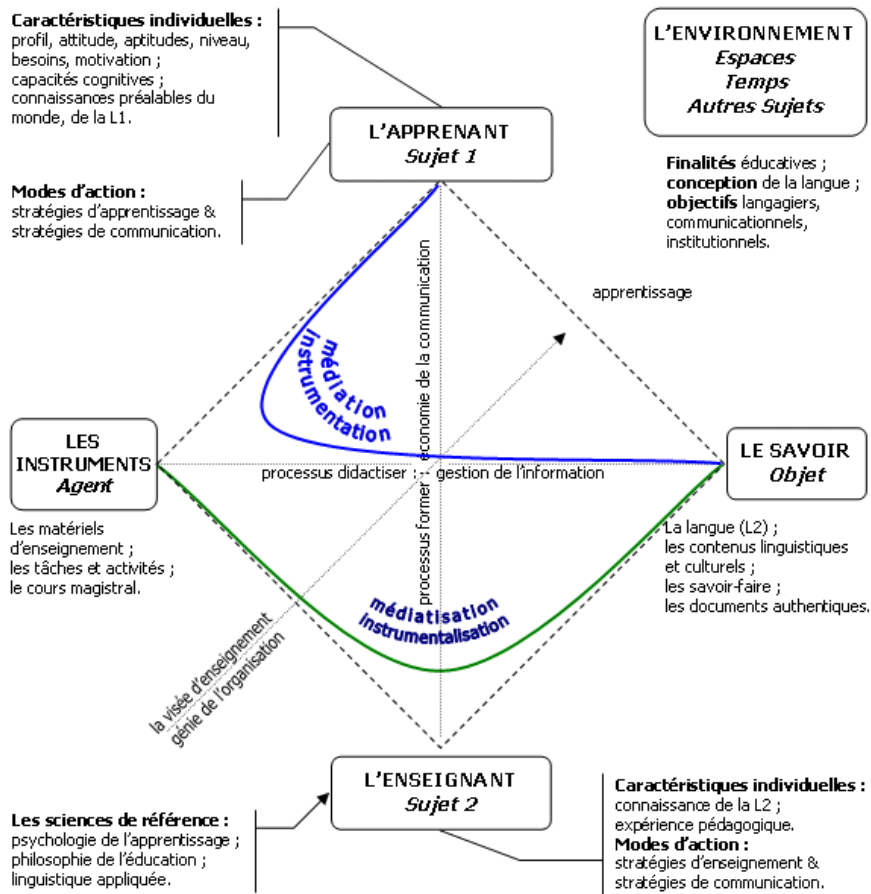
**Caractéristiques individuelles :**
profil, attitude, aptitudes, niveau, besoins, motivation ;
capacités cognitives ;
connaissances préalables du monde, de la L1.

L'ENVIRONNEMENT
*Espaces*
*Temps*
*Autres Sujets*

L'APPRENANT
*Sujet 1*

**Modes d'action :**
stratégies d'apprentissage & stratégies de communication.

**Finalités** éducatives ;
**conception** de la langue ;
**objectifs** langagiers, communicationnels, institutionnels.

apprentissage

économie de la communication

médiation
instrumentation

LES INSTRUMENTS
*Agent*

processus didactiser ; gestion de l'information

LE SAVOIR
*Objet*

Les matériels d'enseignement ;
les tâches et activités ;
le cours magistral.

processus former

La langue (L2) ;
les contenus linguistiques et culturels ;
les savoir-faire ;
les documents authentiques.

médiatisation
instrumentalisation

la visée d'enseignement
génie de l'organisation

L'ENSEIGNANT
*Sujet 2*

**Les sciences de référence :**
psychologie de l'apprentissage ;
philosophie de l'éducation ;
linguistique appliquée.

**Caractéristiques individuelles :**
connaissance de la L2 ;
expérience pédagogique.
**Modes d'action :**
stratégies d'enseignement & stratégies de communication.